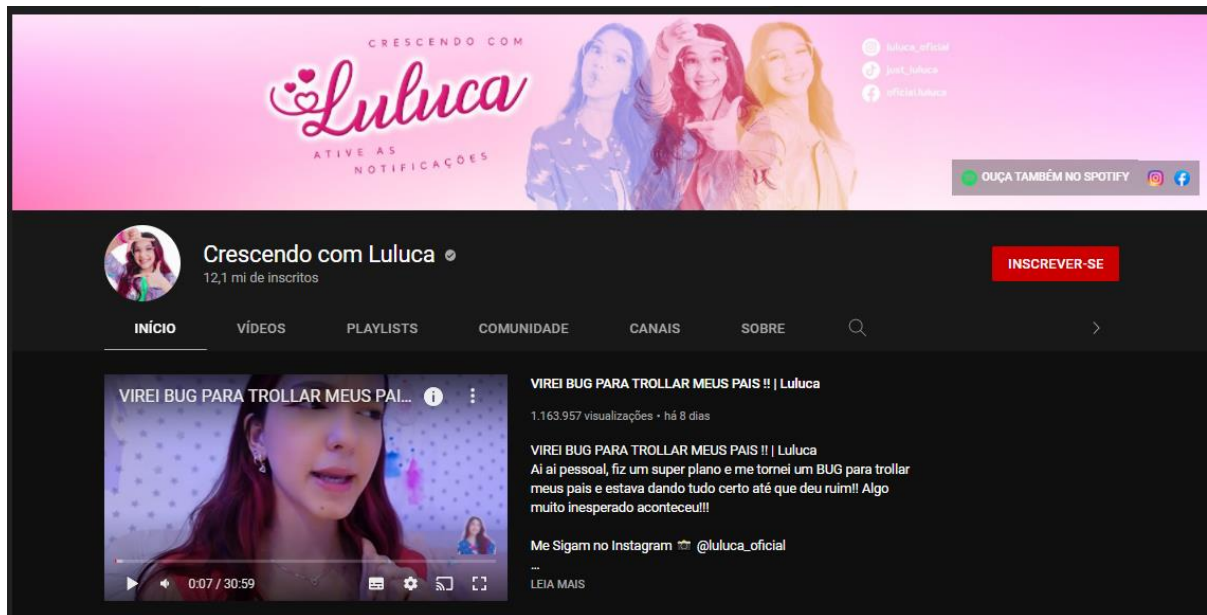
CRESCENDO COM
Luluca
ATIVE AS NOTIFICAÇÕES

luluca_oficial
just_luluca
oficial.luluca

OUÇA TAMBÉM NO SPOTIFY

Crescendo com Luluca
12,1 mi de inscritos

INSCREVER-SE

INÍCIO VÍDEOS PLAYLISTS COMUNIDADE CANAIS SOBRE

VIREI BUG PARA TROLLAR MEUS PAI...

0:07 / 30:59

VIREI BUG PARA TROLLAR MEUS PAIS !! | Luluca

1.163.957 visualizações • há 8 dias

VIREI BUG PARA TROLLAR MEUS PAIS !! | Luluca
Ai ai pessoal, fiz um super plano e me tornei um BUG para trollar meus pais e estava dando tudo certo até que deu ruim!! Algo muito inesperado aconteceu!!!

Me Sigam no Instagram 📸 @luluca_oficial
...
LEIA MAIS